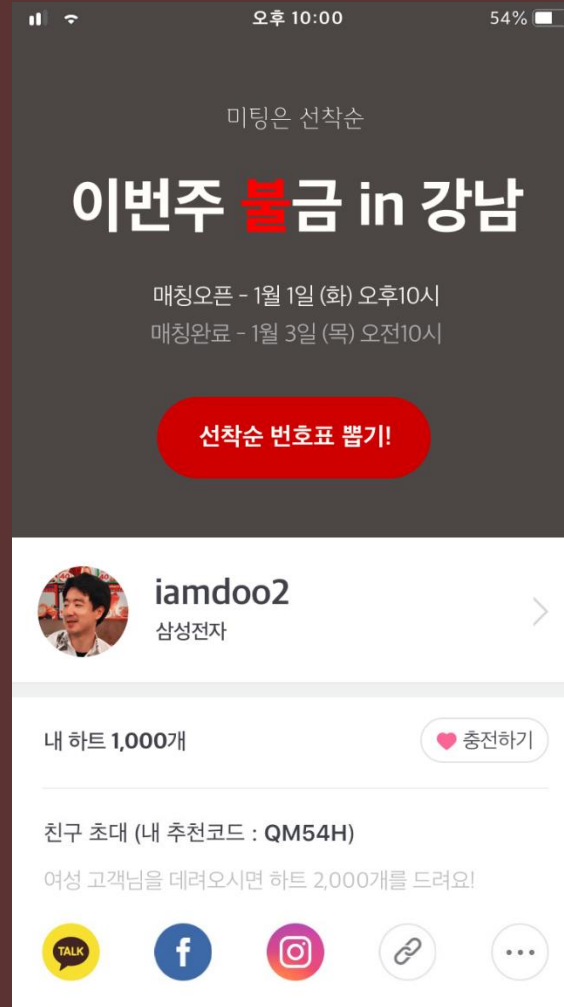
오후 10:00

54%

미팅은 선착순

이번주 불금 in 강남

매칭오픈 - 1월 1일 (화) 오후10시
매칭완료 - 1월 3일 (목) 오전10시

선착순 번호표 뽑기!

iamdoo2
삼성전자

내 하트 1,000개

충전하기

친구 초대 (내 추천코드 : QM54H)

여성 고객님을 데려오시면 하트 2,000개를 드려요!

TALK